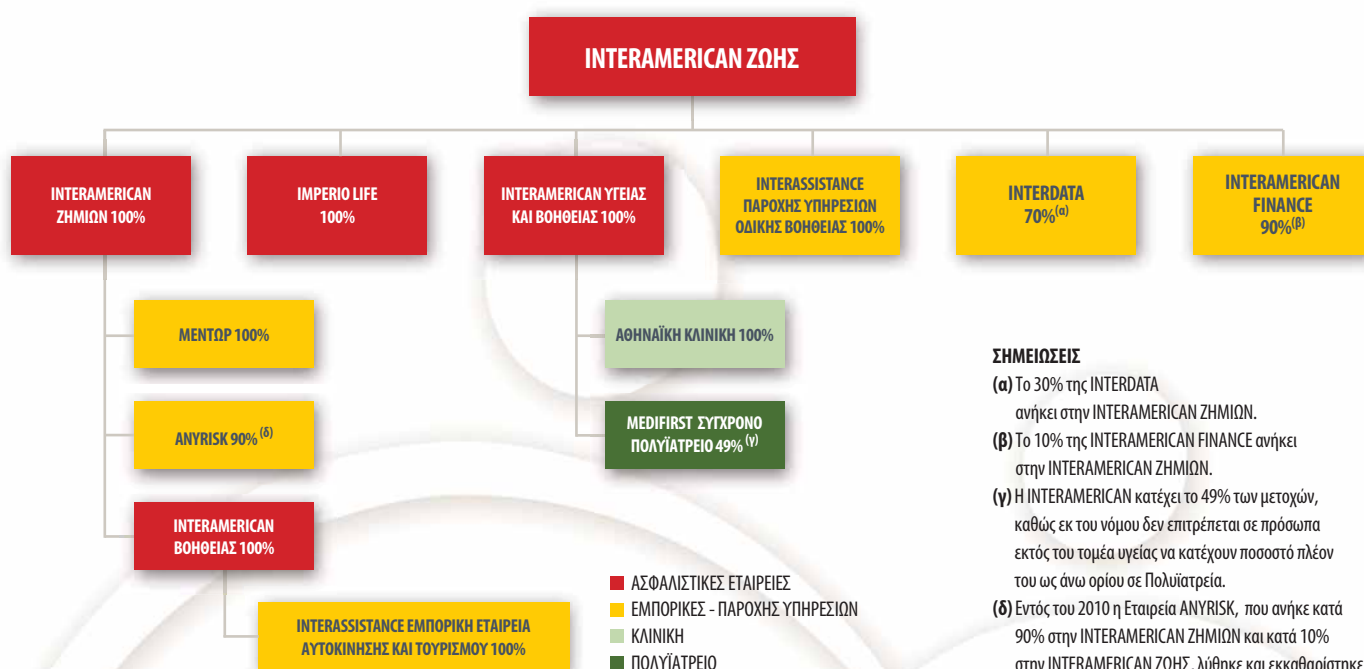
INTERAMERICAN ΖΩΗΣ

INTERAMERICAN ΖΗΜΙΩΝ 100%

IMPERIO LIFE 100%

INTERAMERICAN ΥΓΕΙΑΣ ΚΑΙ ΒΟΗΘΕΙΑΣ 100%

INTERASSISTANCE ΠΑΡΟΧΗΣ ΥΠΗΡΕΣΙΩΝ ΟΔΙΚΗΣ ΒΟΗΘΕΙΑΣ 100%

INTERDATA $70\%^{(α)}$

INTERAMERICAN FINANCE $90\%^{(β)}$

ΜΕΝΤΩΡ 100%

ANYRISK $90\%^{(δ)}$

INTERAMERICAN ΒΟΗΘΕΙΑΣ 100%

INTERASSISTANCE ΕΜΠΟΡΙΚΗ ΕΤΑΙΡΕΙΑ ΑΥΤΟΚΙΝΗΣΗΣ ΚΑΙ ΤΟΥΡΙΣΜΟΥ 100%

ΑΘΗΝΑΪΚΗ ΚΛΙΝΙΚΗ 100%

MEDIFIRST ΣΥΓΧΡΟΝΟ ΠΟΛΥΪΑΤΡΕΙΟ $49\%^{(γ)}$

ΑΣΦΑΛΙΣΤΙΚΕΣ ΕΤΑΙΡΕΙΕΣ
ΕΜΠΟΡΙΚΕΣ - ΠΑΡΟΧΗΣ ΥΠΗΡΕΣΙΩΝ
ΚΛΙΝΙΚΗ
ΠΟΛΥΪΑΤΡΕΙΟ

ΣΗΜΕΙΩΣΕΙΣ
(α) Το 30% της INTERDATA ανήκει στην INTERAMERICAN ΖΗΜΙΩΝ.
(β) Το 10% της INTERAMERICAN FINANCE ανήκει στην INTERAMERICAN ΖΗΜΙΩΝ.
(γ) Η INTERAMERICAN κατέχει το 49% των μετοχών, καθώς εκ του νόμου δεν επιτρέπεται σε πρόσωπα εκτός του τομέα υγείας να κατέχουν ποσοστό πλέον του ως άνω ορίου σε Πολυϊατρεία.
(δ) Εντός του 2010 η Εταιρεία ANYRISK, που ανήκε κατά 90% στην INTERAMERICAN ΖΗΜΙΩΝ και κατά 10% στην INTERAMERICAN ΖΩΗΣ, λύθηκε και εκκαθαρίστηκε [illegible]